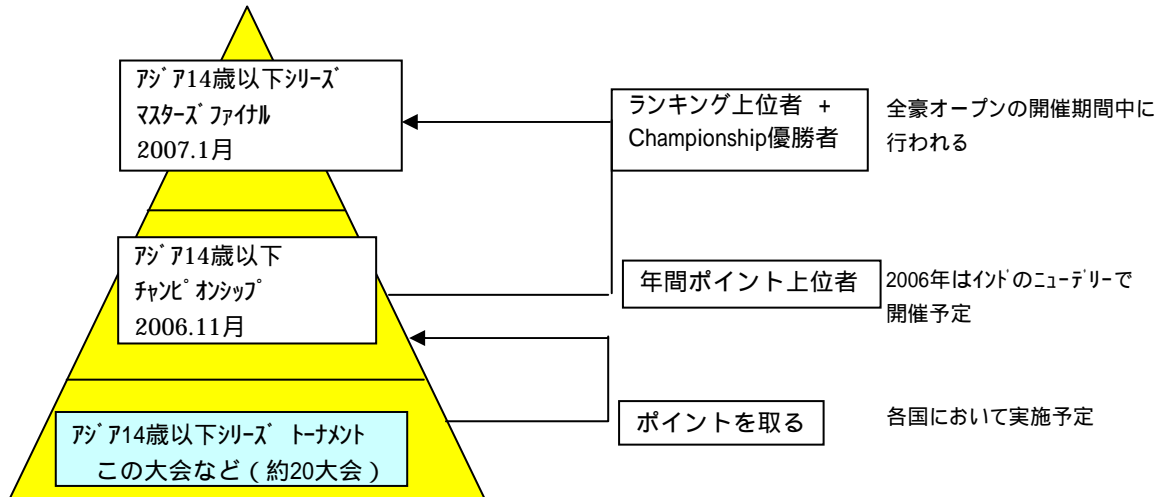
ｱｼﾞｱ14歳以下ｼﾘｰｽﾞ
ﾏｽﾀｰｽﾞﾌｧｲﾅﾙ
2007.1月

ランキング上位者 +
Championship優勝者

全豪オープンの開催期間中に行われる

ｱｼﾞｱ14歳以下
ﾁｬﾝﾋﾟｵﾝｼｯﾌﾟ
2006.11月

年間ポイント上位者

2006年はｲﾝﾄﾞのﾆｭｰﾃﾞﾘｰで開催予定

ｱｼﾞｱ14歳以下ｼﾘｰｽﾞ ﾄｰﾅﾒﾝﾄ
この大会など（約20大会）

ポイントを取る

各国において実施予定